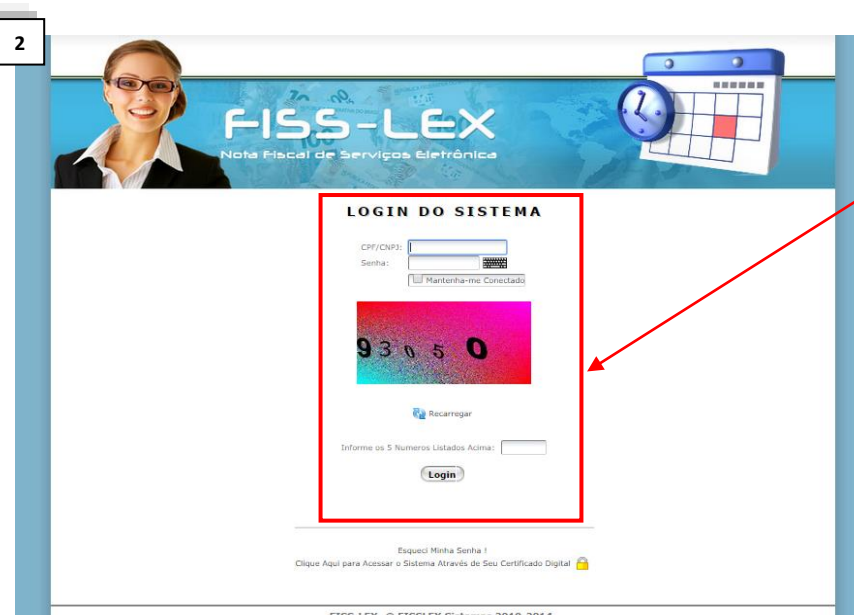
2

FISS-LEX
Nota Fiscal de Serviços Eletrônica

LOGIN DO SISTEMA

CPF/CNPJ:
Senha:
Mantenha-me Conectado

9 3 0 5 0

Recarregar

Informe os 5 Numeros Listados Acima:

Login

Esqueci Minha Senha !
Clique Aqui para Acessar o Sistema Através de Seu Certificado Digital

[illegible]